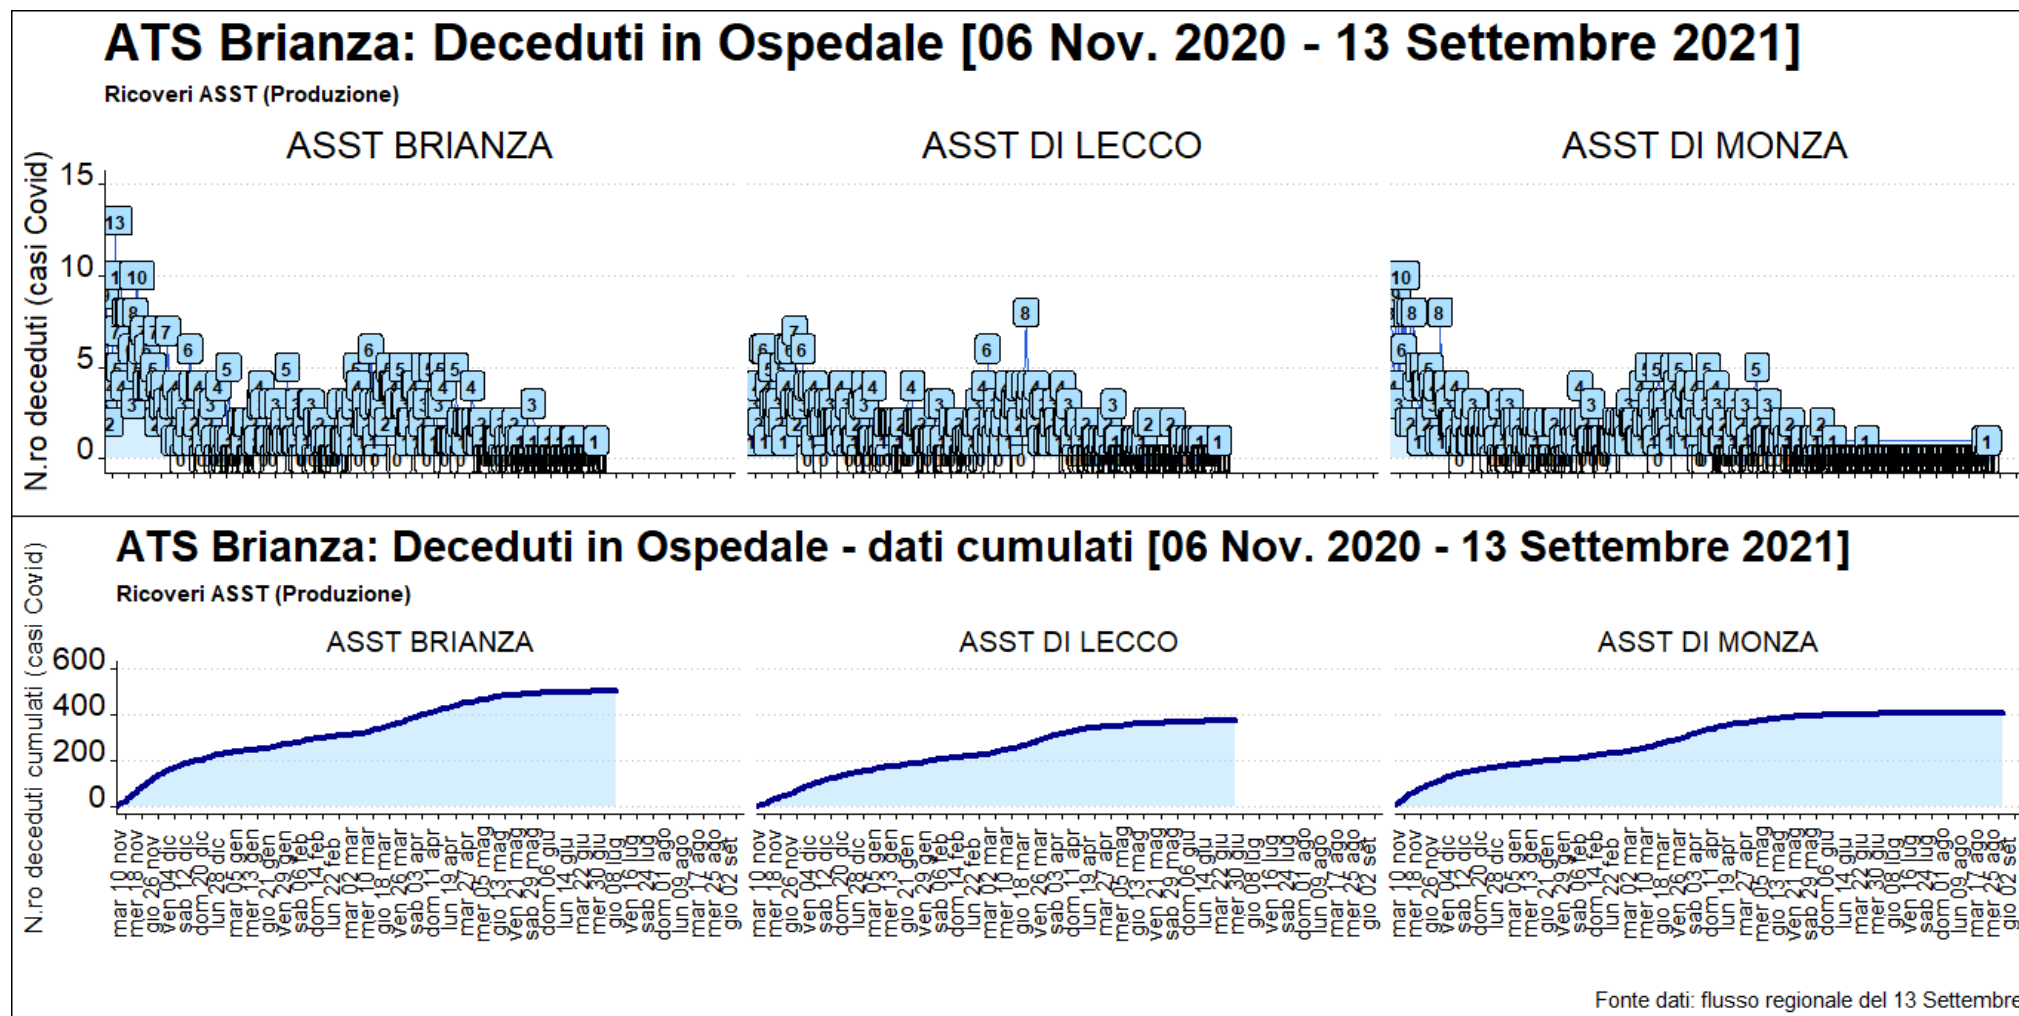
ATS Brianza: Deceduti in Ospedale [06 Nov. 2020 - 13 Settembre 2021]
Ricoveri ASST (Produzione)

ASST BRIANZA
ASST DI LECCO
ASST DI MONZA

N.ro deceduti (casi Covid)
15
10
5
0

13
10
10
8
8
7
7
6
6
6
5
5
5
5
4
4
3
3
2
2
1
1

ATS Brianza: Deceduti in Ospedale - dati cumulati [06 Nov. 2020 - 13 Settembre 2021]
Ricoveri ASST (Produzione)

ASST BRIANZA
ASST DI LECCO
ASST DI MONZA

N.ro deceduti cumulati (casi Covid)
600
400
200
0

mar 10 nov
mer 18 nov
gio 26 nov
ven 04 dic
sab 12 dic
dom 20 dic
lun 28 dic
mar 05 gen
mer 13 gen
gio 21 gen
ven 29 gen
sab 06 feb
dom 14 feb
lun 22 feb
mar 02 mar
mer 10 mar
gio 18 mar
ven 26 mar
sab 03 apr
dom 11 apr
lun 19 apr
mar 27 apr
mer 05 mag
gio 13 mag
ven 21 mag
sab 29 mag
dom 06 giu
lun 14 giu
mar 22 giu
mer 30 giu
gio 08 lug
ven 16 lug
sab 24 lug
dom 01 ago
lun 09 ago
mar 17 ago
mer 25 ago
gio 02 set

Fonte dati: flusso regionale del 13 Settembre